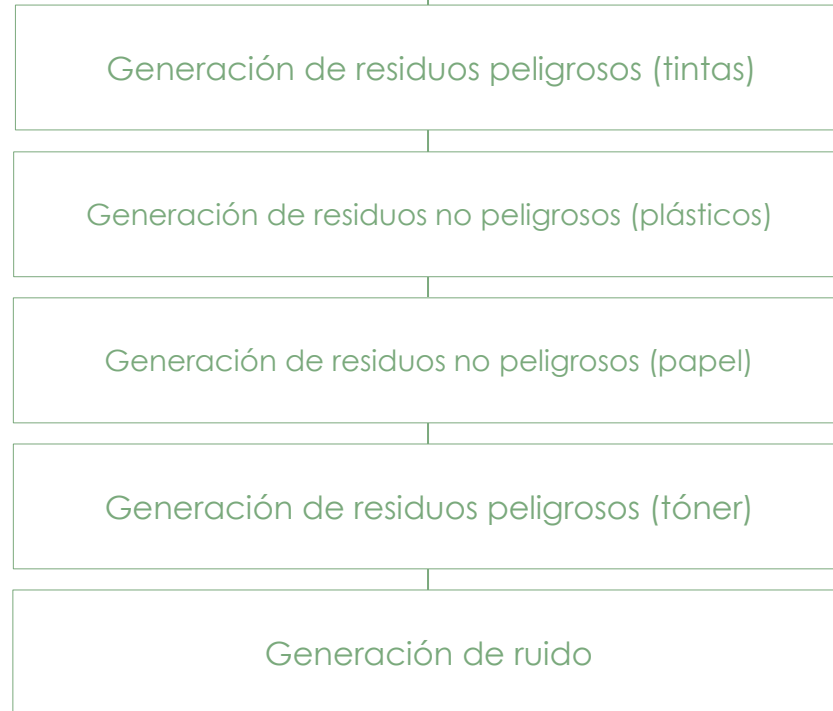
Generación de residuos peligrosos (tintas)

Generación de residuos no peligrosos (plásticos)

Generación de residuos no peligrosos (papel)

Generación de residuos peligrosos (tóner)

Generación de ruido